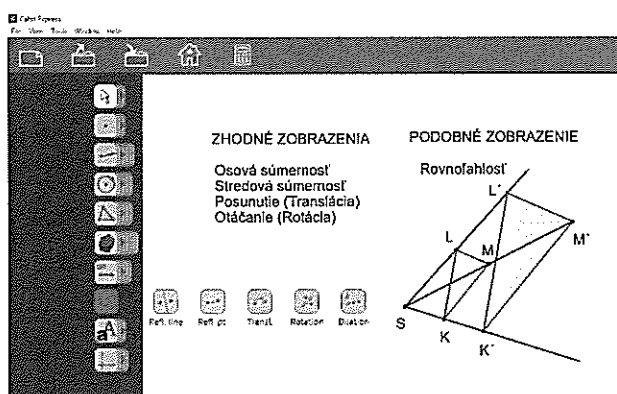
Cabri Express
File View Tools Window Help

ZHODNÉ ZOBRAZENIA

Osová súmernosť
Stredová súmernosť
Posunutie (Translácia)
Otáčanie (Rotácia)

PODOBNÉ ZOBRAZENIE

Rovnoľahlosť

L'
L
M
M'
S
K
K'

Refl. line
Refl. pt
Transl.
Rotation
Dilation